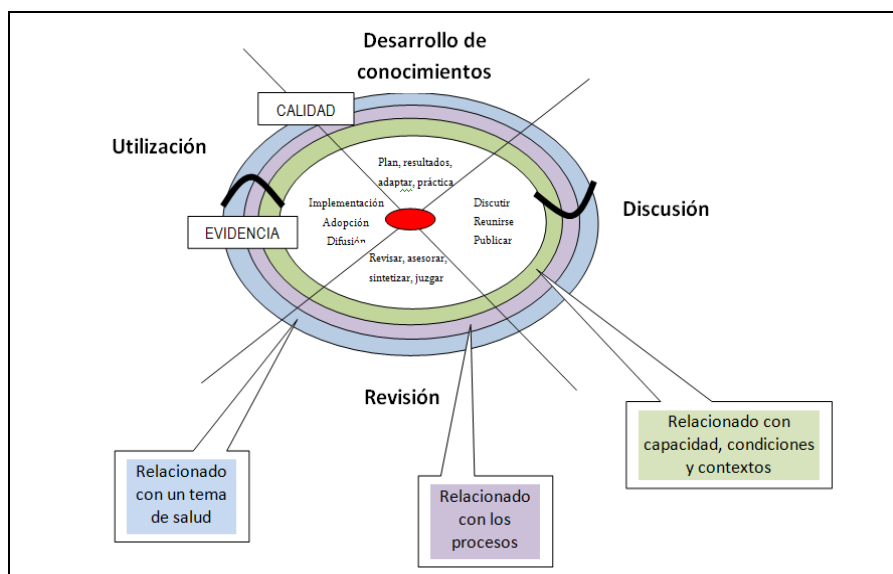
Desarrollo de conocimientos

CALIDAD

Utilización

Plan, resultados, adaptar, práctica

Implementación
Adopción
Difusión

Discutir
Reunirse
Publicar

Discusión

EVIDENCIA

Revisar, asesorar, sintetizar, juzgar

Revisión

Relacionado con capacidad, condiciones y contextos

Relacionado con un tema de salud

Relacionado con los procesos